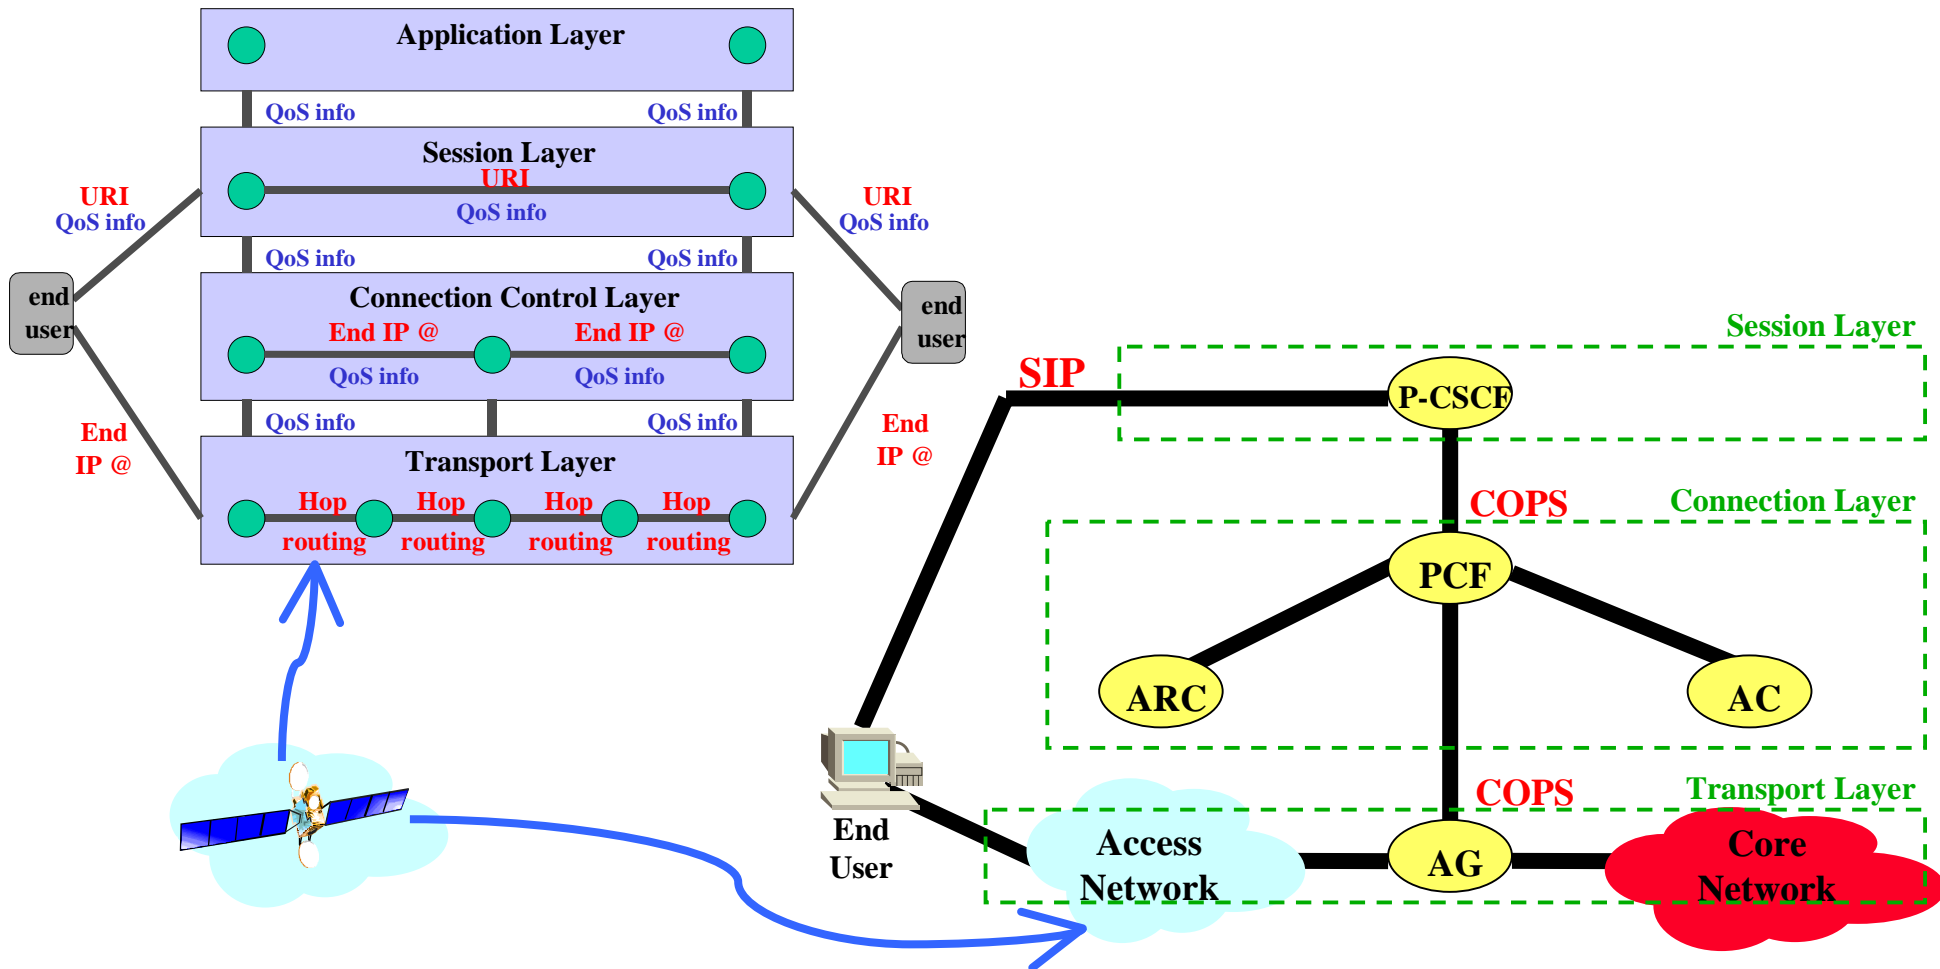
Application Layer

QoS info QoS info

Session Layer
URI
QoS info

URI
QoS info

URI
QoS info

QoS info QoS info

end user

end user

Connection Control Layer
End IP @ End IP @
QoS info QoS info

QoS info QoS info

End IP @

End IP @

Transport Layer
Hop routing Hop routing Hop routing Hop routing

Session Layer
SIP
P-CSCF
COPS
Connection Layer
PCF
ARC
AC
COPS
Transport Layer
End User
Access Network
AG
Core Network